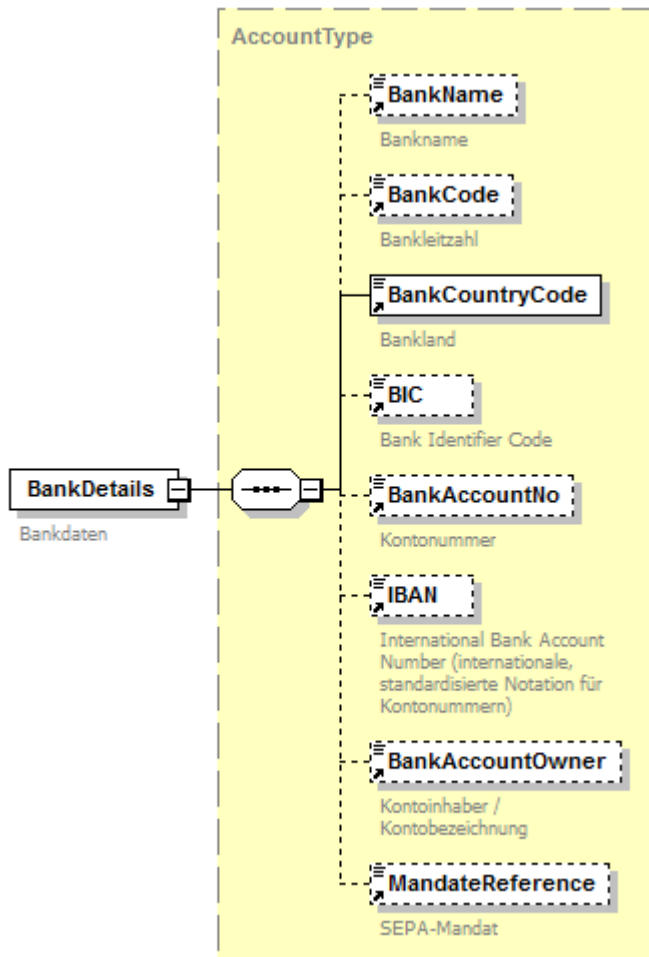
AccountType

BankName
Bankname

BankCode
Bankleitzahl

BankCountryCode
Bankland

BIC
Bank Identifier Code

BankDetails
Bankdaten

BankAccountNo
Kontonummer

IBAN
International Bank Account Number (internationale, standardisierte Notation für Kontonummern)

BankAccountOwner
Kontoinhaber / Kontobezeichnung

MandateReference
SEPA-Mandat